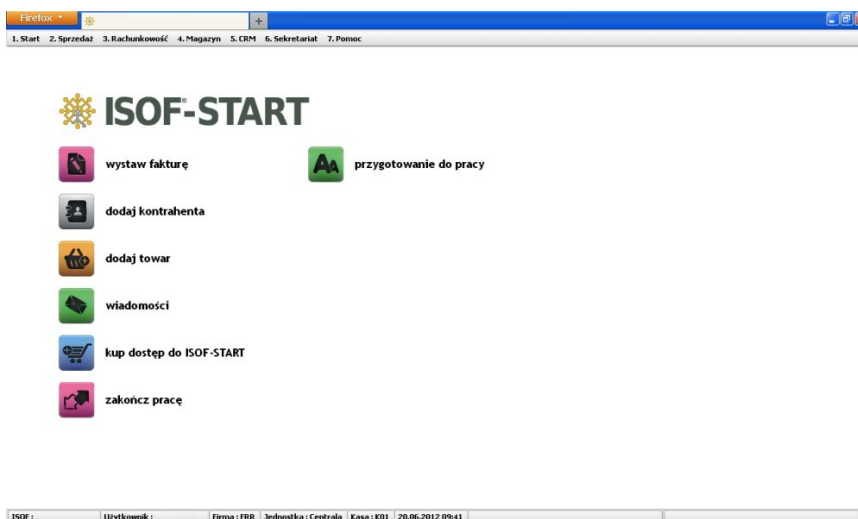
Firefox

+

1. Start 2. Sprzedaż 3. Rachunkowość 4. Magazyn 5. CRM 6. Sekretariat 7. Pomoc

ISOF-START

wystaw fakturę

przygotowanie do pracy

dodaj kontrahenta

dodaj towar

wiadomości

kup dostęp do ISOF-START

zakończ pracę

ISOF : Użytkownik : Firma : FRR Jednostka : Centrala Kasa : K01 20.06.2012 09:41